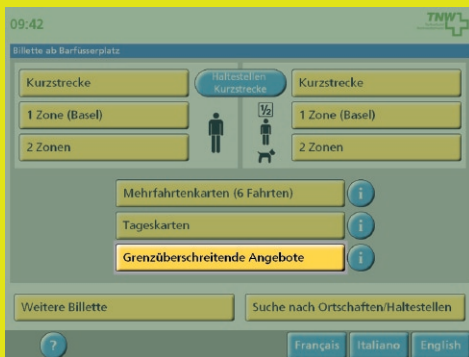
09:42

TNW

Billette ab Barfüsserplatz

Kurzstrecke

Haltestellen Kurzstrecke

Kurzstrecke

1 Zone (Basel)

½

1 Zone (Basel)

2 Zonen

2 Zonen

Mehrfahrtenkarten (6 Fahrten)

i

Tageskarten

i

Grenzüberschreitende Angebote

i

Weitere Billette

Suche nach Ortschaften/Haltestellen

?

Français

Italiano

English